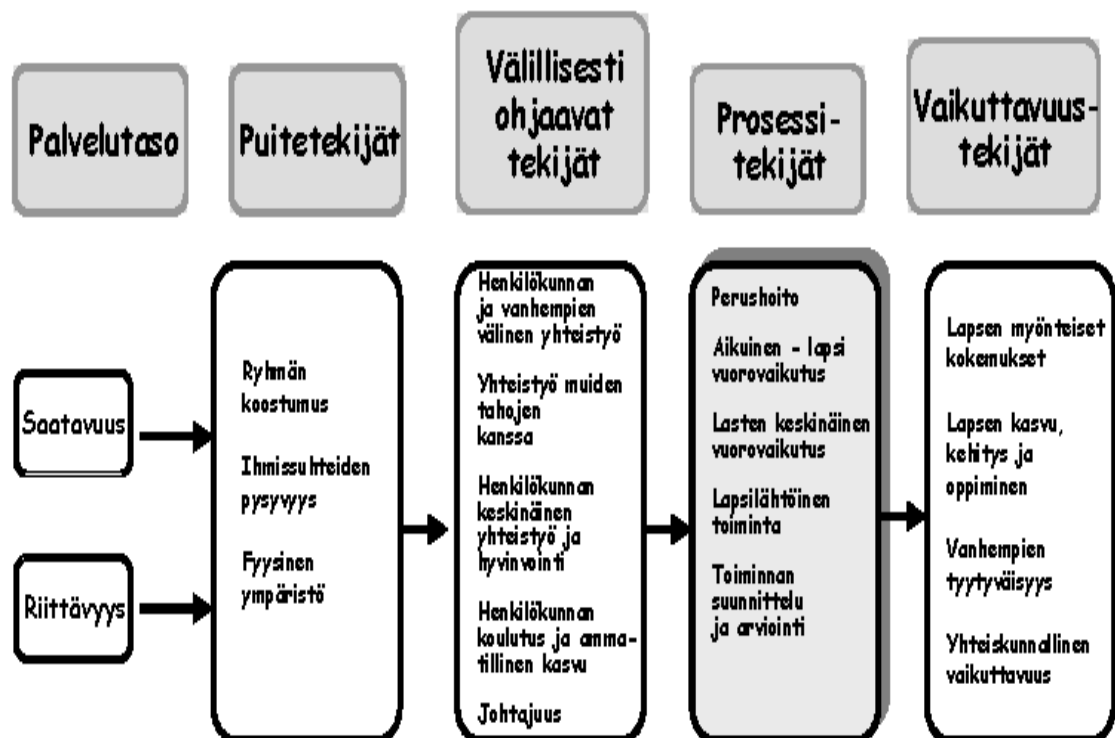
Palvelutaso

Puitetekijät

Välillisesti ohjaavat tekijät

Prosessi-tekijät

Vaikuttavuus-tekijät

Saatavuus

Riittävyys

Ryhmän koostumus

Ihmissuhteiden pysyvyys

Fyysinen ympäristö

Henkilökunnan ja vanhempien välinen yhteistyö

Yhteistyö muiden tahojen kanssa

Henkilökunnan keskinäinen yhteistyö ja hyvinvointi

Henkilökunnan koulutus ja ammatillinen kasvu

Johtajuus

Perushoito

Aikuinen - lapsi vuorovaikutus

Lasten keskinäinen vuorovaikutus

Lapsilähtöinen toiminta

Toiminnan suunnittelu ja arviointi

Lapsen myönteiset kokemukset

Lapsen kasvu, kehitys ja oppiminen

Vanhempien tyytyväisyys

Yhteiskunnallinen vaikuttavuus